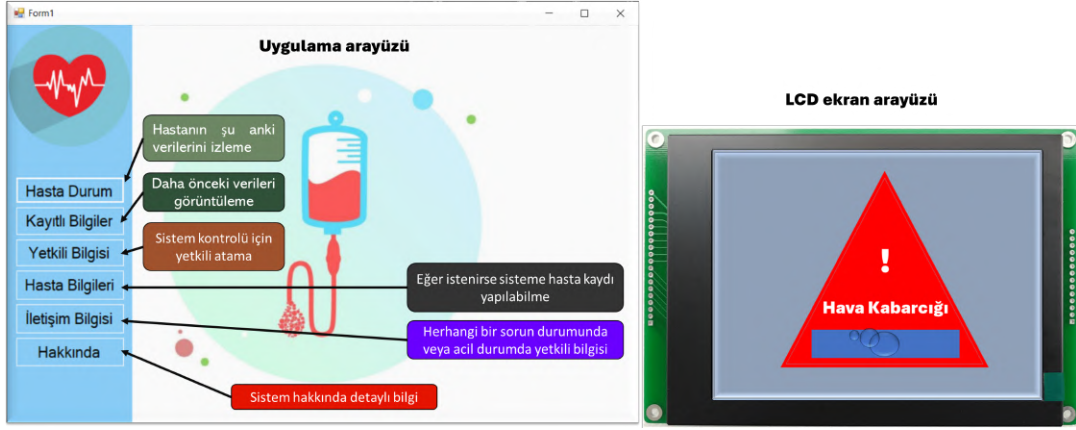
Form1

Uygulama arayüzü

Hastanın şu anki verilerini izleme

Hasta Durum

Daha önceki verileri görüntüleme

Kayıtlı Bilgiler

Sistem kontrolü için yetkili atama

Yetkili Bilgisi

Hasta Bilgileri

Eğer istenirse sisteme hasta kaydı yapılabilme

İletişim Bilgisi

Herhangi bir sorun durumunda veya acil durumda yetkili bilgisi

Hakkında

Sistem hakkında detaylı bilgi

LCD ekran arayüzü

!

Hava Kabarcığı